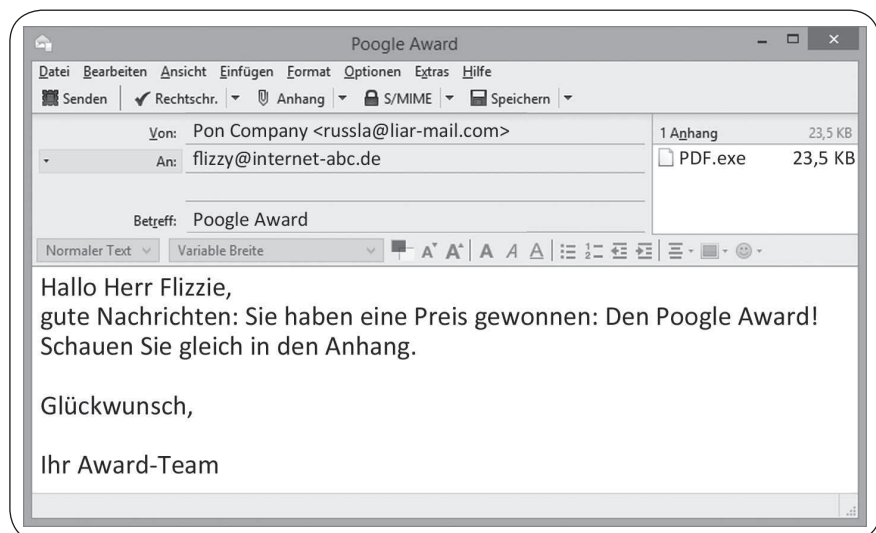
Poogle Award

Datei Bearbeiten Ansicht Einfügen Format Optionen Extras Hilfe

Senden | Rechtschr. | Anhang | S/MIME | Speichern

Von: Pon Company <russla@liar-mail.com>
An: flizzy@internet-abc.de

Betreff: Poogle Award

1 Anhang 23,5 KB
PDF.exe 23,5 KB

Normaler Text | Variable Breite

Hallo Herr Flizzie,
gute Nachrichten: Sie haben eine Preis gewonnen: Den Poogle Award! Schauen Sie gleich in den Anhang.

Glückwunsch,

Ihr Award-Team